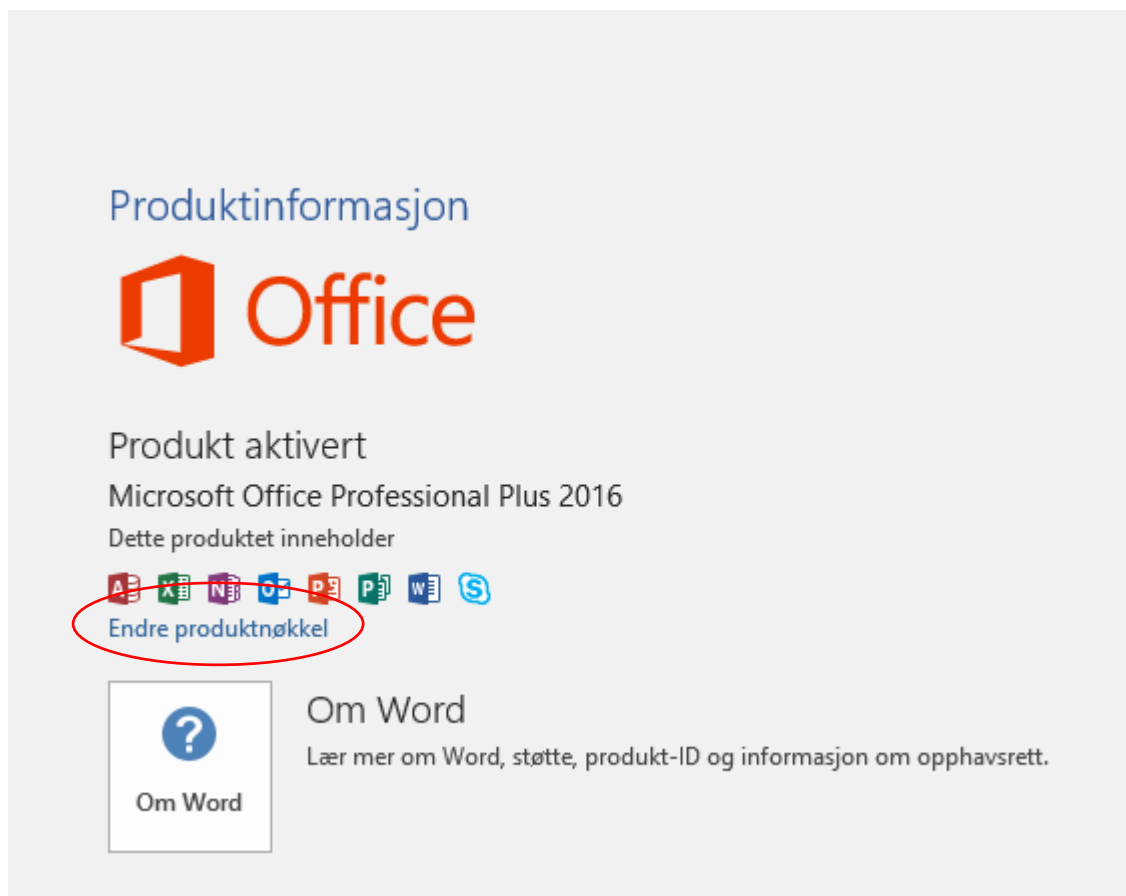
Produktinformasjon

Office

Produkt aktivert

Microsoft Office Professional Plus 2016

Dette produktet inneholder

Endre produktnøkkel

Om Word

Om Word

Lær mer om Word, støtte, produkt-ID og informasjon om opphavsrett.